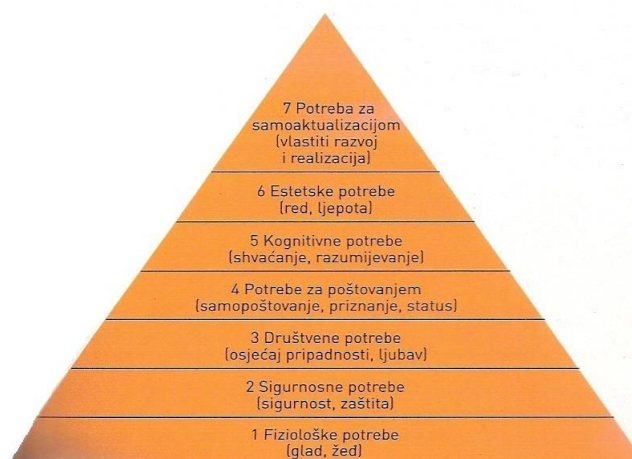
7 Potreba za samoaktualizacijom (vlastiti razvoj i realizacija)

6 Estetske potrebe (red, ljepota)

5 Kognitivne potrebe (shvaćanje, razumijevanje)

4 Potrebe za poštovanjem (samopoštovanje, priznanje, status)

3 Društvene potrebe (osjećaj pripadnosti, ljubav)

2 Sigurnosne potrebe (sigurnost, zaštita)

1 Fiziološke potrebe (glad, žeđ)